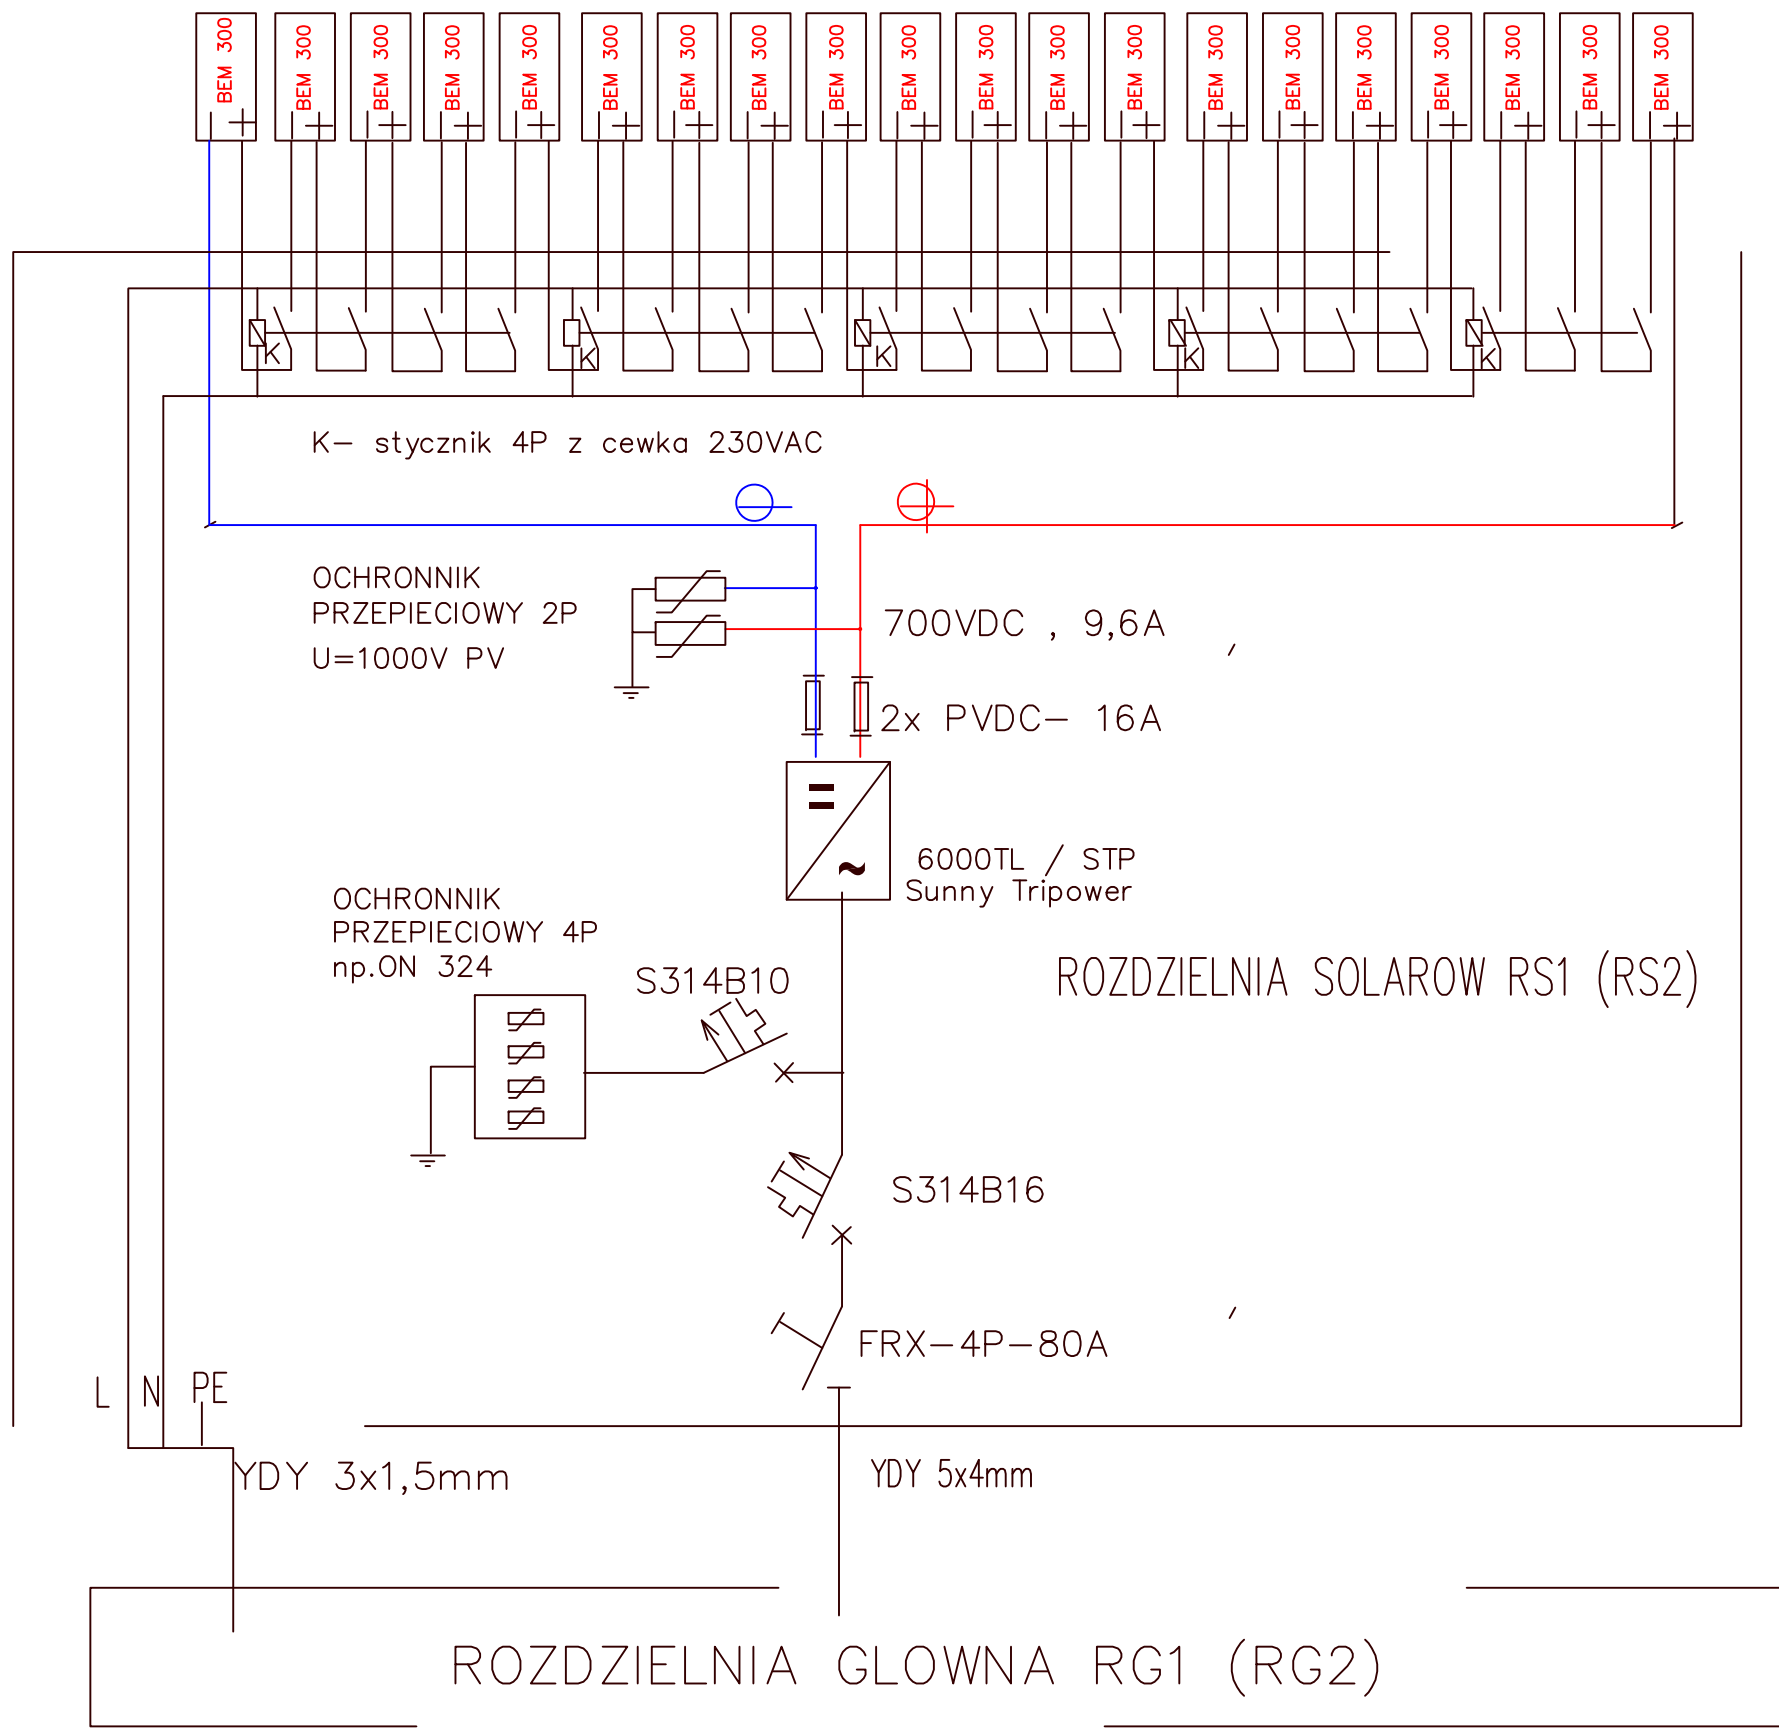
BEM 300
BEM 300
BEM 300
BEM 300
BEM 300
BEM 300
BEM 300
BEM 300
BEM 300
BEM 300
BEM 300
BEM 300
BEM 300
BEM 300
BEM 300
BEM 300
BEM 300
BEM 300
BEM 300
BEM 300

K K K K K

K– stycznik 4P z cewka 230VAC

OCHRONNIK
PRZEPIECIOWY 2P
U=1000V PV

700VDC , 9,6A

2x PVDC– 16A

6000TL / STP
Sunny Tripower

OCHRONNIK
PRZEPIECIOWY 4P
np.ON 324

S314B10

ROZDZIELNIA SOLAROW RS1 (RS2)

S314B16

FRX–4P–80A

L N PE

YDY 3x1,5mm

YDY 5x4mm

ROZDZIELNIA GLOWNA RG1 (RG2)